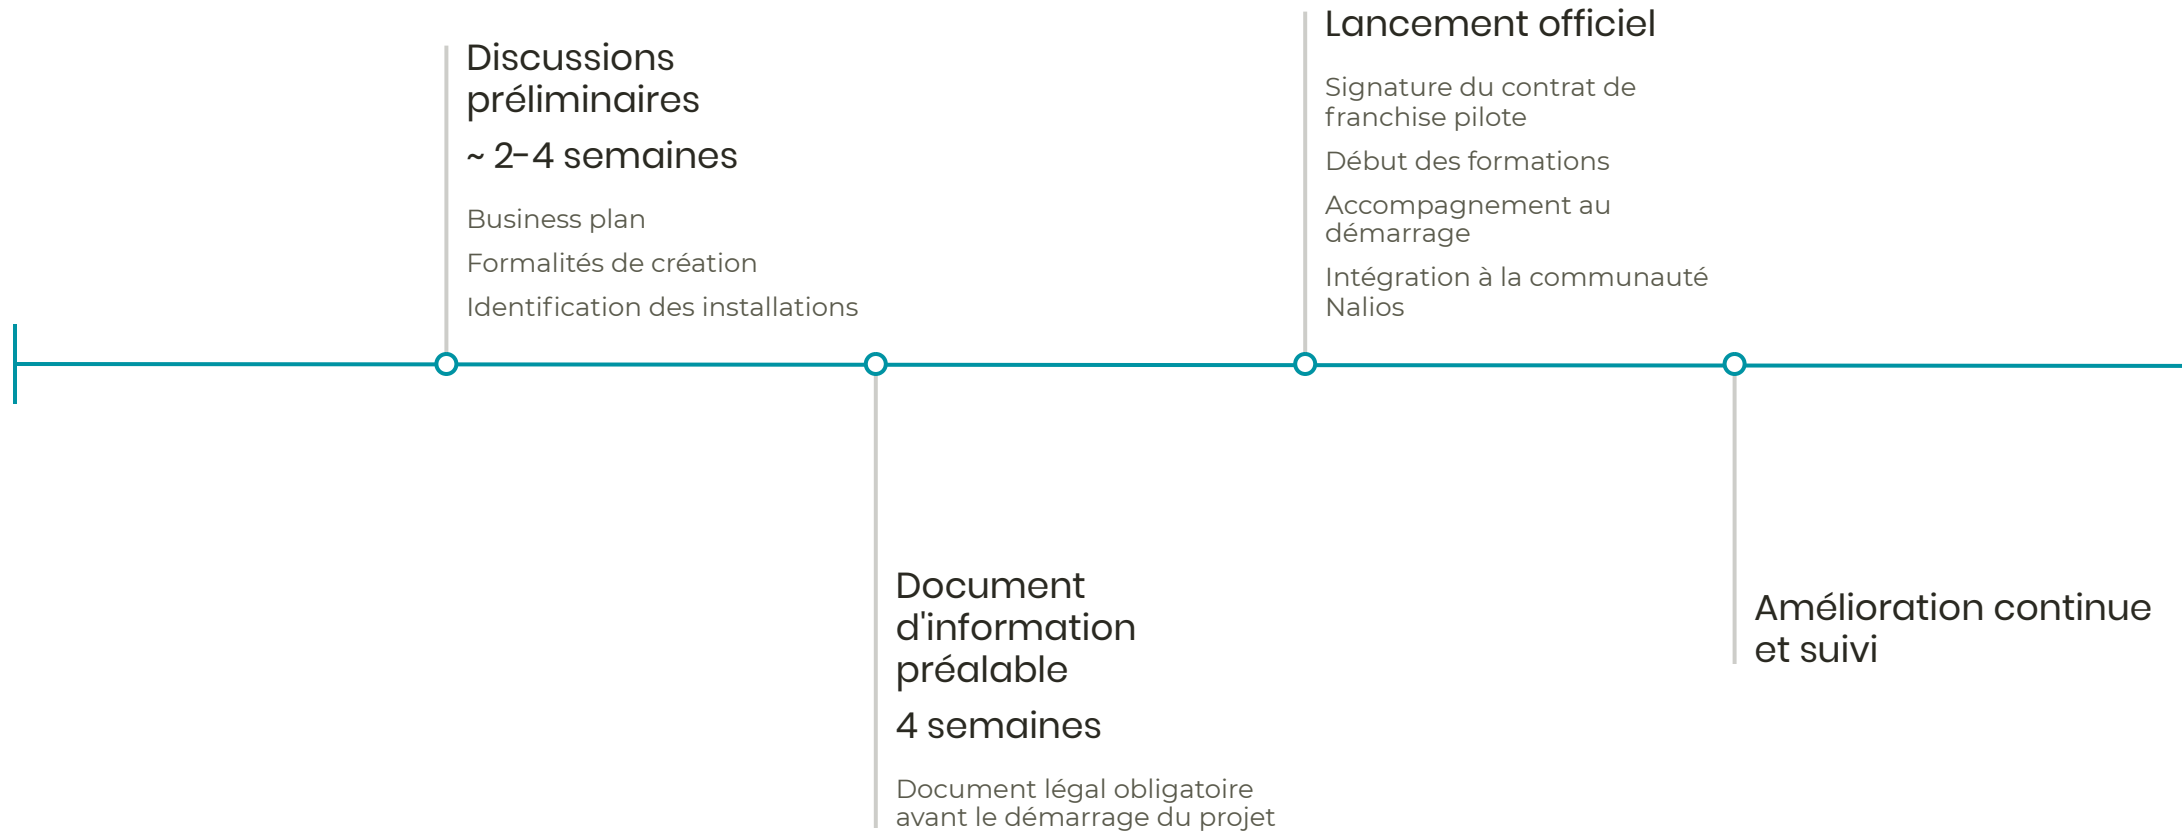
Discussions préliminaires

~ 2-4 semaines

Business plan

Formalités de création

Identification des installations

Document d'information préalable

4 semaines

Document légal obligatoire avant le démarrage du projet

Lancement officiel

Signature du contrat de franchise pilote

Début des formations

Accompagnement au démarrage

Intégration à la communauté Nalios

Amélioration continue et suivi